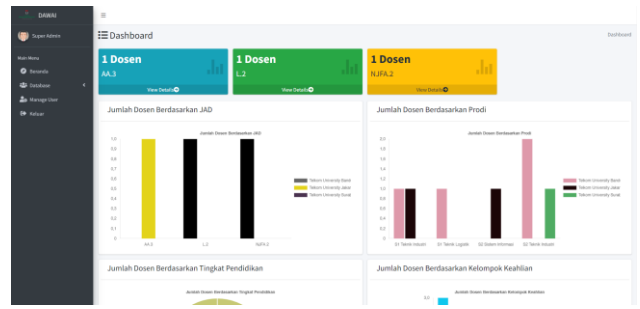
DAWAI

Super Admin

Main Menu
Beranda
Database
Manage User
Keluar

≡

Dashboard

Dashboard

1 Dosen
AA.3
View Details

1 Dosen
L.2
View Details

1 Dosen
NJFA.2
View Details

Jumlah Dosen Berdasarkan JAD

Jumlah Dosen Berdasarkan JAD

1.0
0.9
0.8
0.7
0.6
0.5
0.4
0.3
0.2
0.1
0

AA.3
L.2
NJFA.2

Telkom University Bandung
Telkom University Jakarta
Telkom University Surabaya

Jumlah Dosen Berdasarkan Prodi

Jumlah Dosen Berdasarkan Prodi

2.0
1.8
1.6
1.4
1.2
1.0
0.8
0.6
0.4
0.2
0

S1 Teknik Industri
S1 Teknik Logistik
S2 Sistem Informasi
S2 Teknik Industri

Telkom University Bandung
Telkom University Jakarta
Telkom University Surabaya

Jumlah Dosen Berdasarkan Tingkat Pendidikan

Jumlah Dosen Berdasarkan Tingkat Pendidikan

Jumlah Dosen Berdasarkan Kelompok Keahlian

Jumlah Dosen Berdasarkan Kelompok Keahlian

3.0